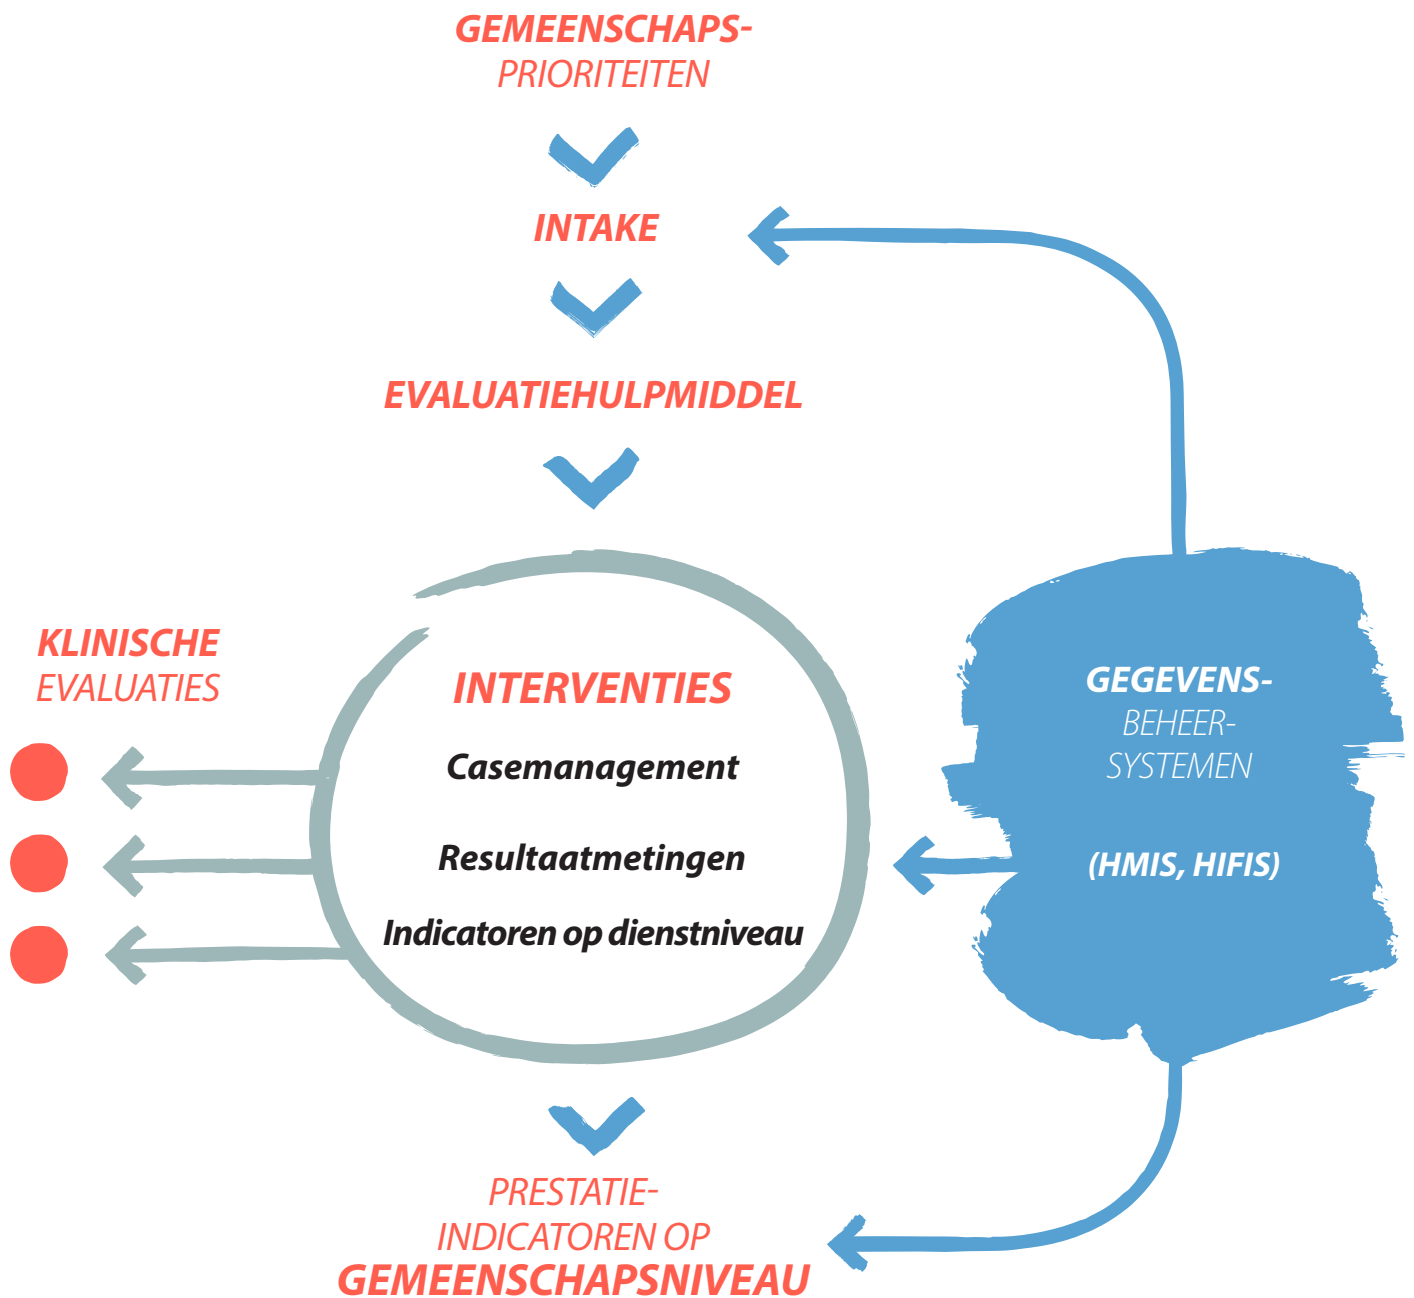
GEMEENSCHAPS-
PRIORITEITEN

INTAKE

EVALUATIEHULPMIDDEL

KLINISCHE
EVALUATIES

INTERVENTIES

Casemanagement

Resultaatmetingen

Indicatoren op dienstniveau

GEGEVENS-
BEHEER-
SYSTEMEN

(HMIS, HIFIS)

PRESTATIE-
INDICATOREN OP
GEMEENSCHAPSNIVEAU